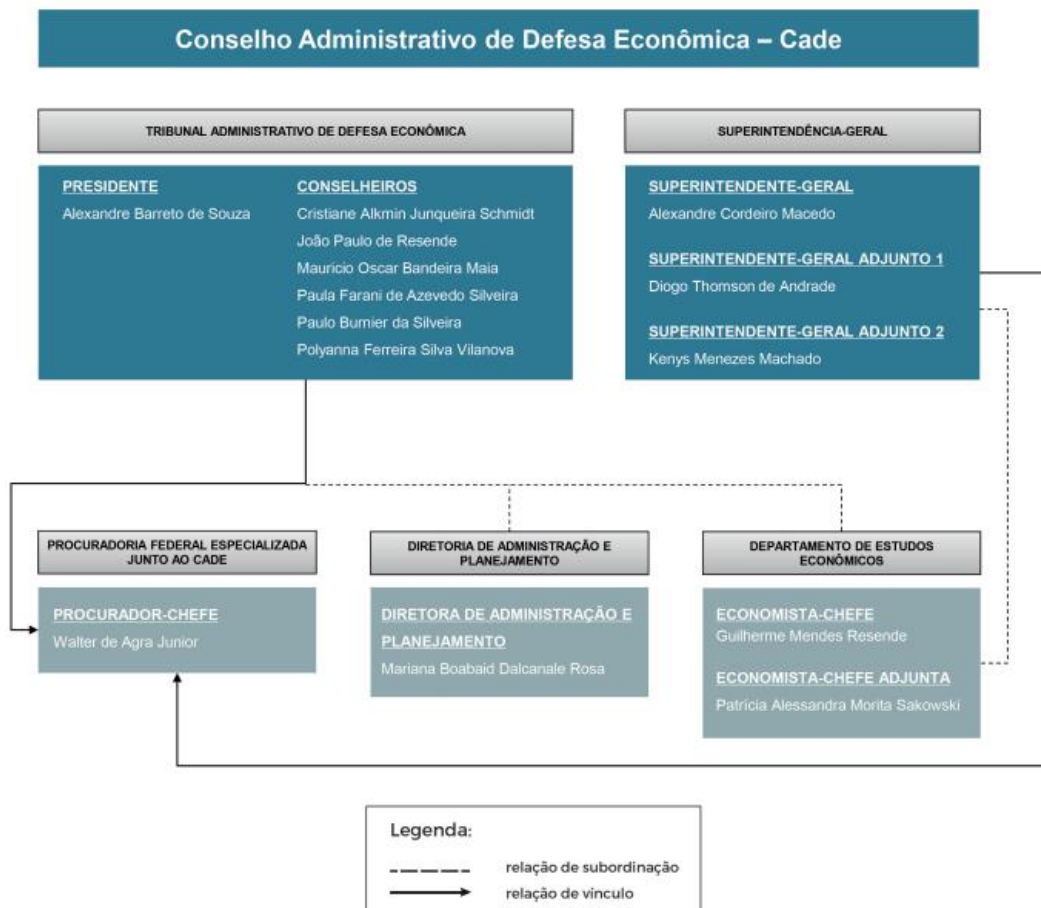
Conselho Administrativo de Defesa Econômica – Cade

TRIBUNAL ADMINISTRATIVO DE DEFESA ECONÔMICA

PRESIDENTE
Alexandre Barreto de Souza

CONSELHEIROS
Cristiane Alkmin Junqueira Schmidt
João Paulo de Resende
Mauricio Oscar Bandeira Maia
Paula Farani de Azevedo Silveira
Paulo Burnier da Silveira
Polyanna Ferreira Silva Vilanova

SUPERINTENDÊNCIA-GERAL

SUPERINTENDENTE-GERAL
Alexandre Cordeiro Macedo

SUPERINTENDENTE-GERAL ADJUNTO 1
Diogo Thomson de Andrade

SUPERINTENDENTE-GERAL ADJUNTO 2
Kenys Menezes Machado

PROCURADORIA FEDERAL ESPECIALIZADA JUNTO AO CADE

PROCURADOR-CHEFE
Walter de Agra Junior

DIRETORIA DE ADMINISTRAÇÃO E PLANEJAMENTO

DIRETORA DE ADMINISTRAÇÃO E PLANEJAMENTO
Mariana Boabaid Dalcanale Rosa

DEPARTAMENTO DE ESTUDOS ECONÔMICOS

ECONOMISTA-CHEFE
Guilherme Mendes Resende

ECONOMISTA-CHEFE ADJUNTA
Patrícia Alessandra Morita Sakowski

Legenda:
relação de subordinação
relação de vinculo